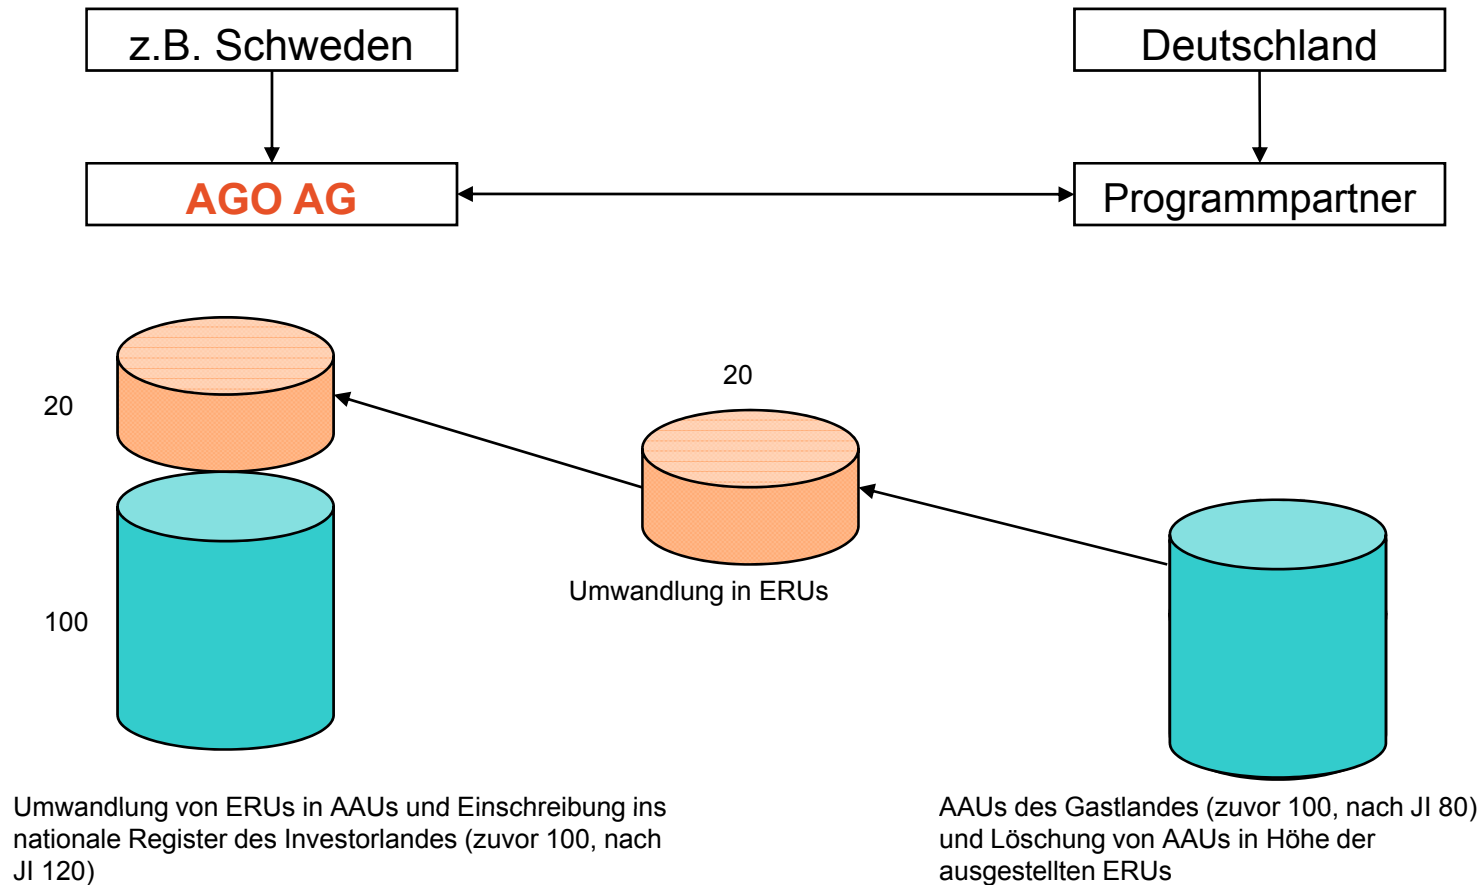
z.B. Schweden

Deutschland

AGO AG

Programmpartner

20

20

Umwandlung in ERUs

100

Umwandlung von ERUs in AAUs und Einschreibung ins nationale Register des Investorlandes (zuvor 100, nach JI 120)

AAUs des Gastlandes (zuvor 100, nach JI 80) und Löschung von AAUs in Höhe der ausgestellten ERUs